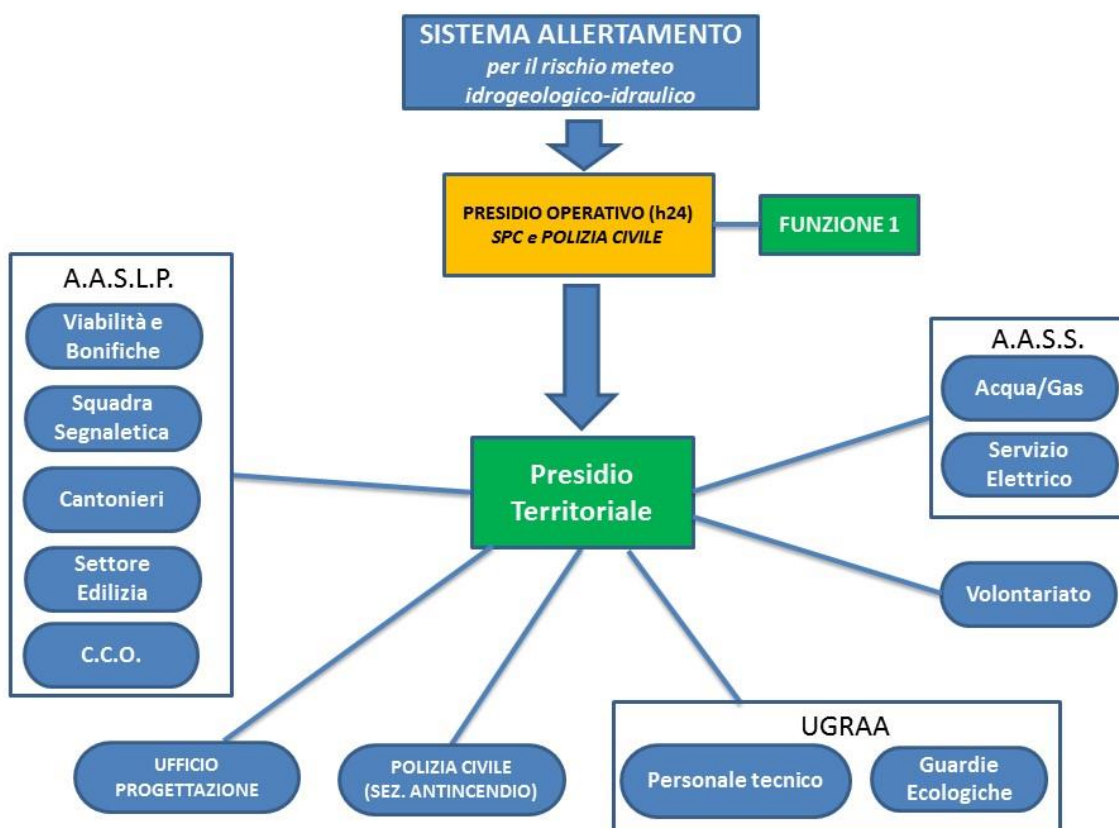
SISTEMA ALLERTAMENTO
*per il rischio meteo idrogeologico-idraulico*

PRESIDIO OPERATIVO (h24)
*SPC e POLIZIA CIVILE*

FUNZIONE 1

A.A.S.L.P.

Viabilità e Bonifiche

Squadra Segnaletica

Cantonieri

Settore Edilizia

C.C.O.

Presidio Territoriale

A.A.S.S.

Acqua/Gas

Servizio Elettrico

Volontariato

UFFICIO PROGETTAZIONE

POLIZIA CIVILE (SEZ. ANTINCENDIO)

UGRAA

Personale tecnico

Guardie Ecologiche